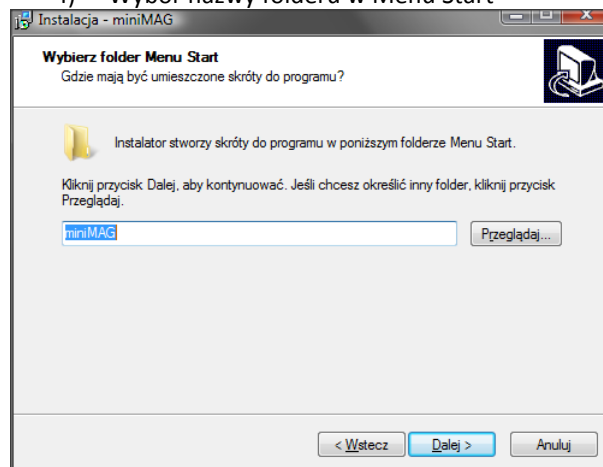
Instalacja - miniMAG

Wybierz folder Menu Start
Gdzie mają być umieszczone skróty do programu?

Instalator stworzy skróty do programu w poniższym folderze Menu Start.

Kliknij przycisk Dalej, aby kontynuować. Jeśli chcesz określić inny folder, kliknij przycisk Przeglądaj.

miniMAG

Przeglądaj...

< Wstecz

Dalej >

Anuluj